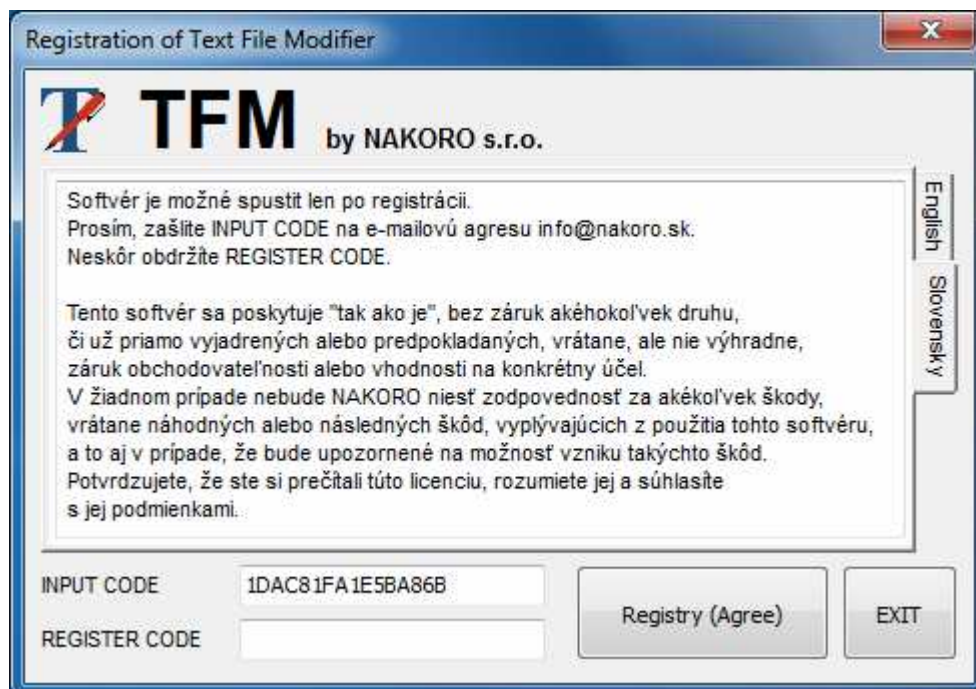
Registration of Text File Modifier

TFM by NAKORO s.r.o.

Softvér je možné spustit len po registrácii.
Prosím, zašlite INPUT CODE na e-mailovú agresu info@nakoro.sk.
Neskôr obdržíte REGISTER CODE.

Tento softvér sa poskytuje "tak ako je", bez záruk akéhokoľvek druhu, či už priamo vyjadrených alebo predpokladaných, vrátane, ale nie výhradne, záruk obchodovateľnosti alebo vhodnosti na konkrétny účel.
V žiadnom prípade nebude NAKORO niesť zodpovednosť za akékoľvek škody, vrátane náhodných alebo následných škôd, vyplývajúcich z použitia tohto softvéru, a to aj v prípade, že bude upozornené na možnosť vzniku takýchto škôd.
Potvrdzujete, že ste si prečítali túto licenciu, rozumiete jej a súhlasíte s jej podmienkami.

English
Slovensky

INPUT CODE
1DAC81FA1E5BA86B
REGISTER CODE
Registry (Agree)
EXIT